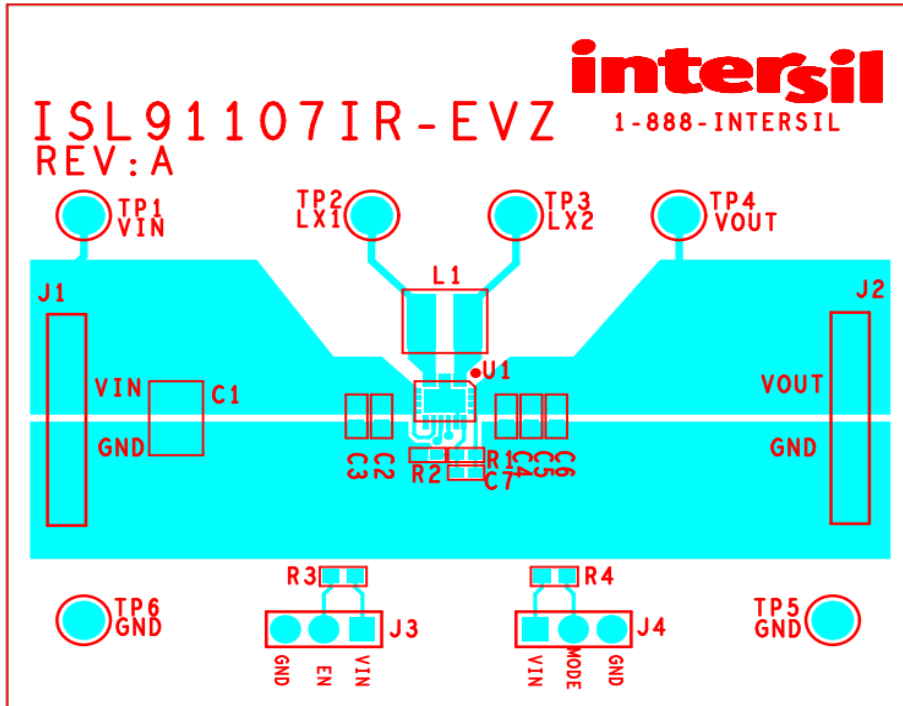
intersil
1-888-INTERSIL

ISL91107IR-EVZ
REV:A

TP1
VIN

TP2
LX1

TP3
LX2

TP4
VOUT

L1

J1

J2

U1

VIN

C1

GND

VOUT

GND

C3 C2

R2

R1

C4 C5 C6

C7

R3

R4

TP6
GND

J3

J4

TP5
GND

GND EN VIN

VIN MODE GND